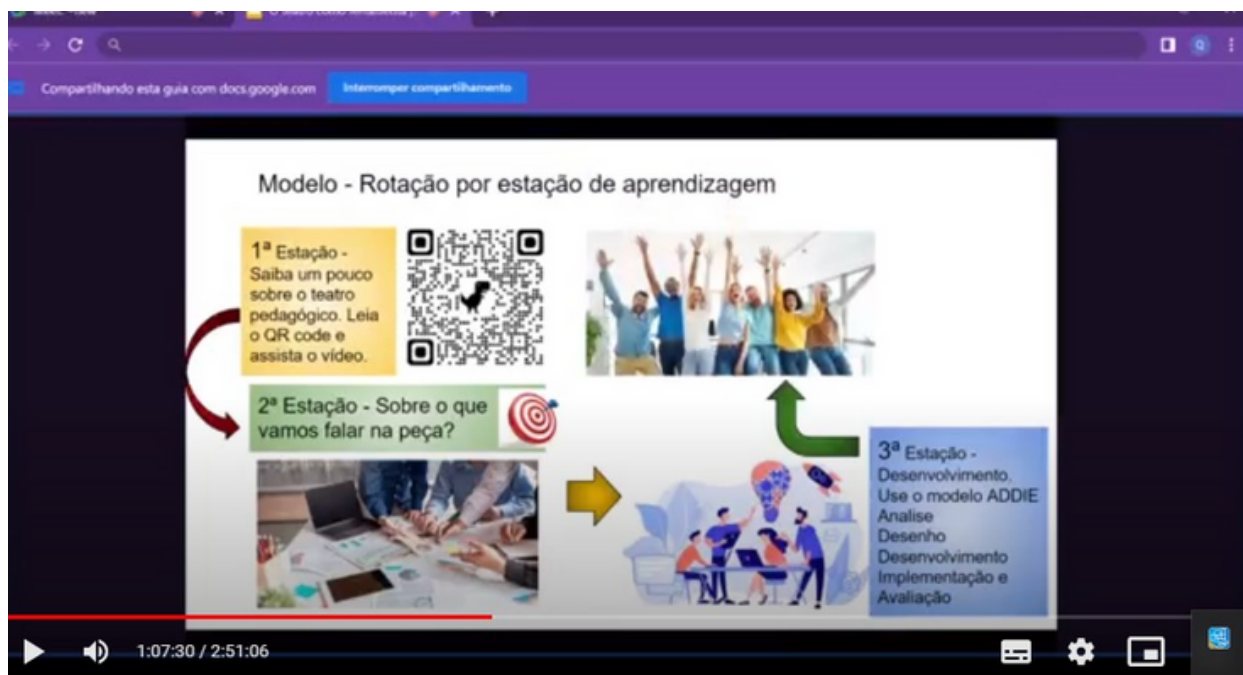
Compartilhando esta guia com docs.google.com

Interromper compartilhamento

Modelo - Rotação por estação de aprendizagem

1ª Estação - Saiba um pouco sobre o teatro pedagógico. Leia o QR code e assista o vídeo.

2ª Estação - Sobre o que vamos falar na peça?

3ª Estação - Desenvolvimento. Use o modelo ADDIE Analise Desenho Desenvolvimento Implementação e Avaliação

1:07:30 / 2:51:06